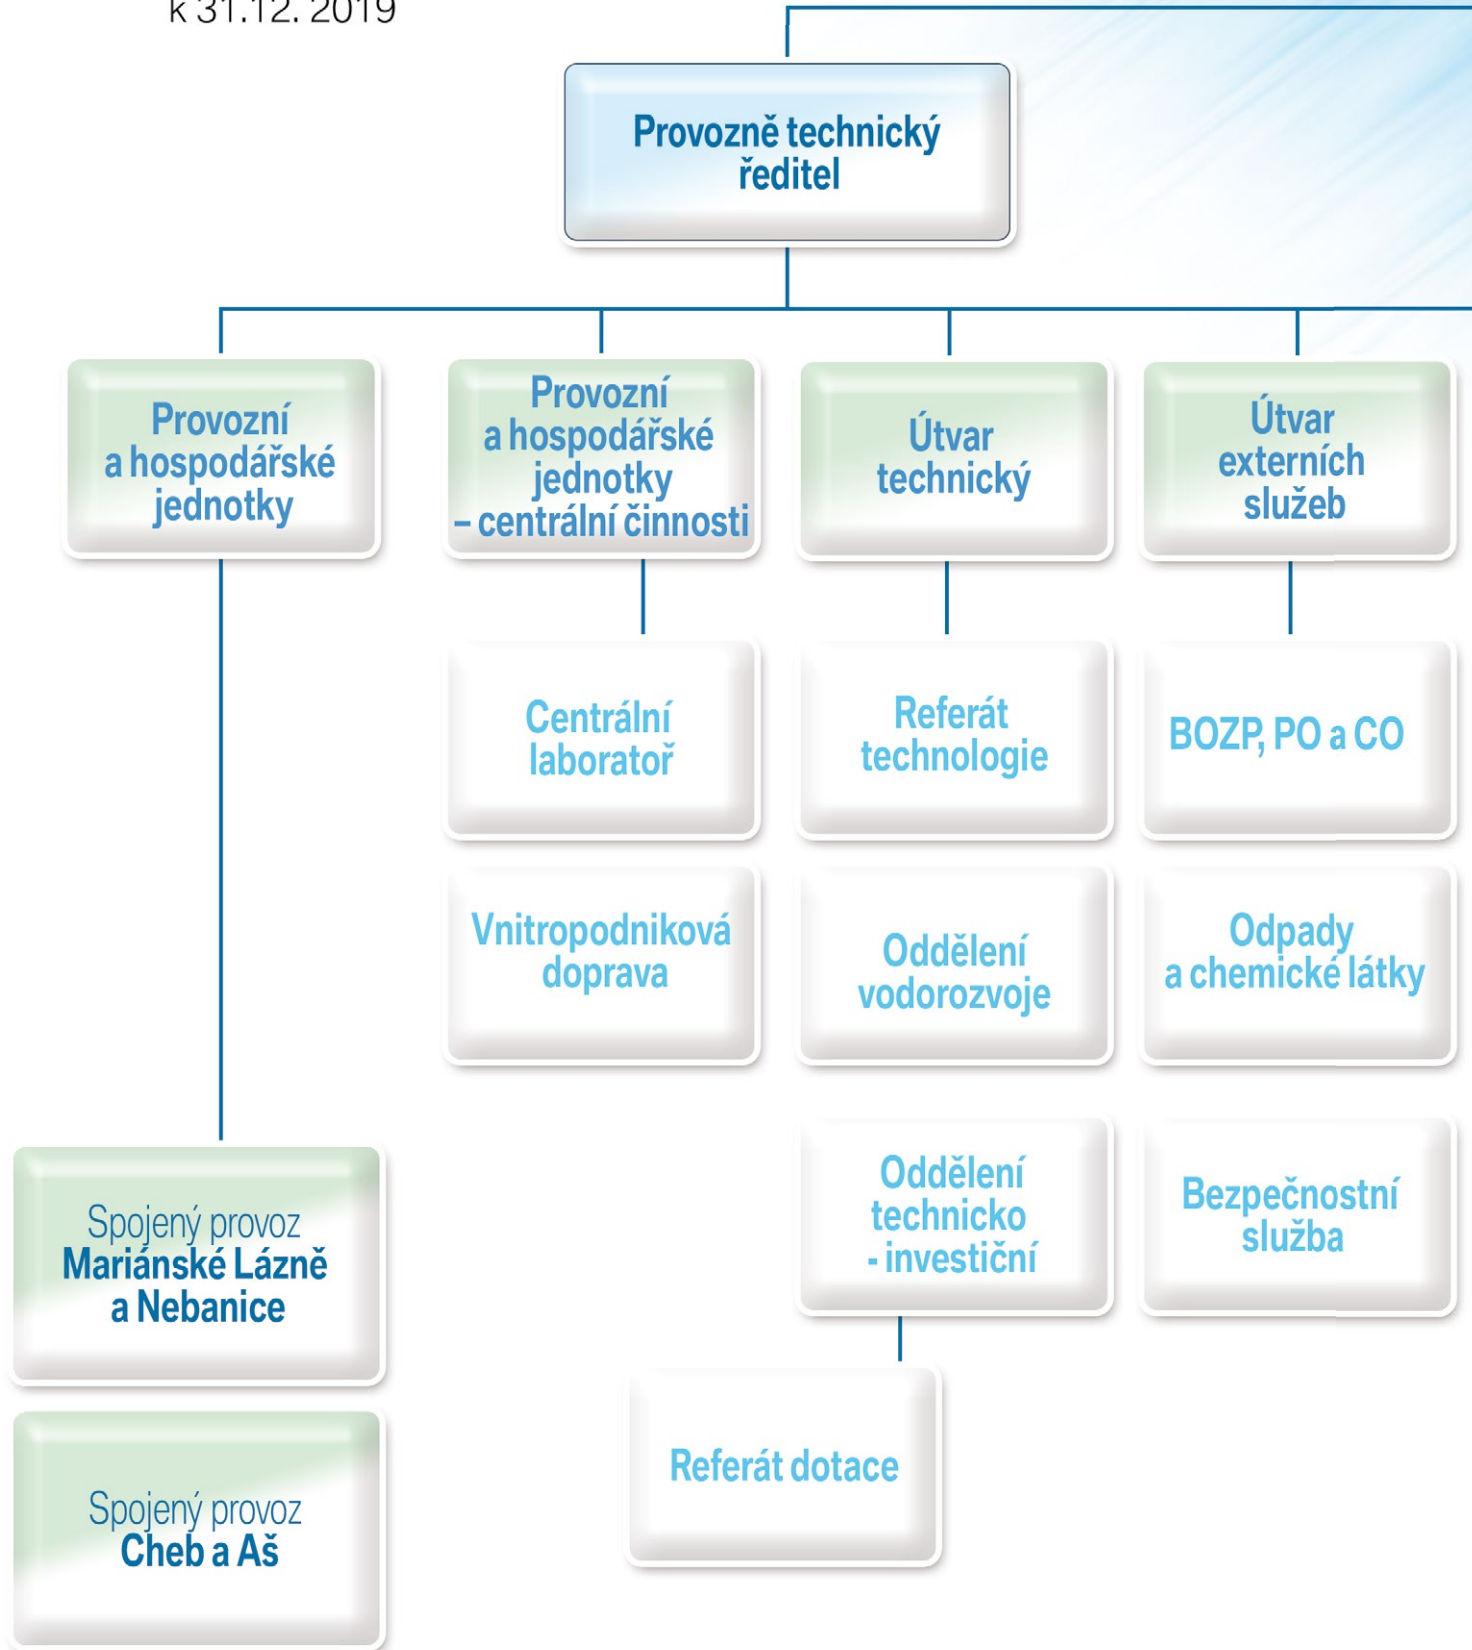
k 31.12. 2019

Provozně technický ředitel

Provozní a hospodářské jednotky

Provozní a hospodářské jednotky – centrální činnosti

Útvar technický

Útvar externích služeb

Centrální laboratoř

Referát technologie

BOZP, PO a CO

Vnitropodniková doprava

Oddělení vodorozvoje

Odpady a chemické látky

Oddělení technicko - investiční

Bezpečnostní služba

Spojený provoz Mariánské Lázně a Nebanice

Referát dotace

Spojený provoz Cheb a Aš